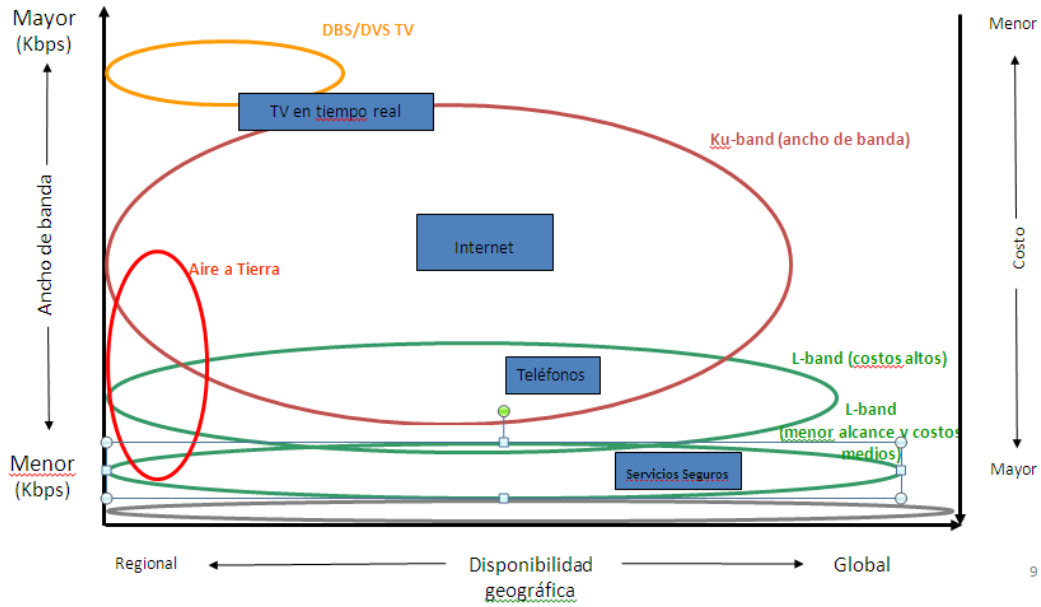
Mayor
(Kbps)

Ancho de banda

Menor
(Kbps)

DBS/DVS TV

TV en tiempo real

Ku-band (ancho de banda)

Internet

Aire a Tierra

L-band (costos altos)

Teléfonos

L-band
(menor alcance y costos medios)

Servicios Seguros

Menor

Costo

Mayor

Regional

Disponibilidad geográfica

Global

9